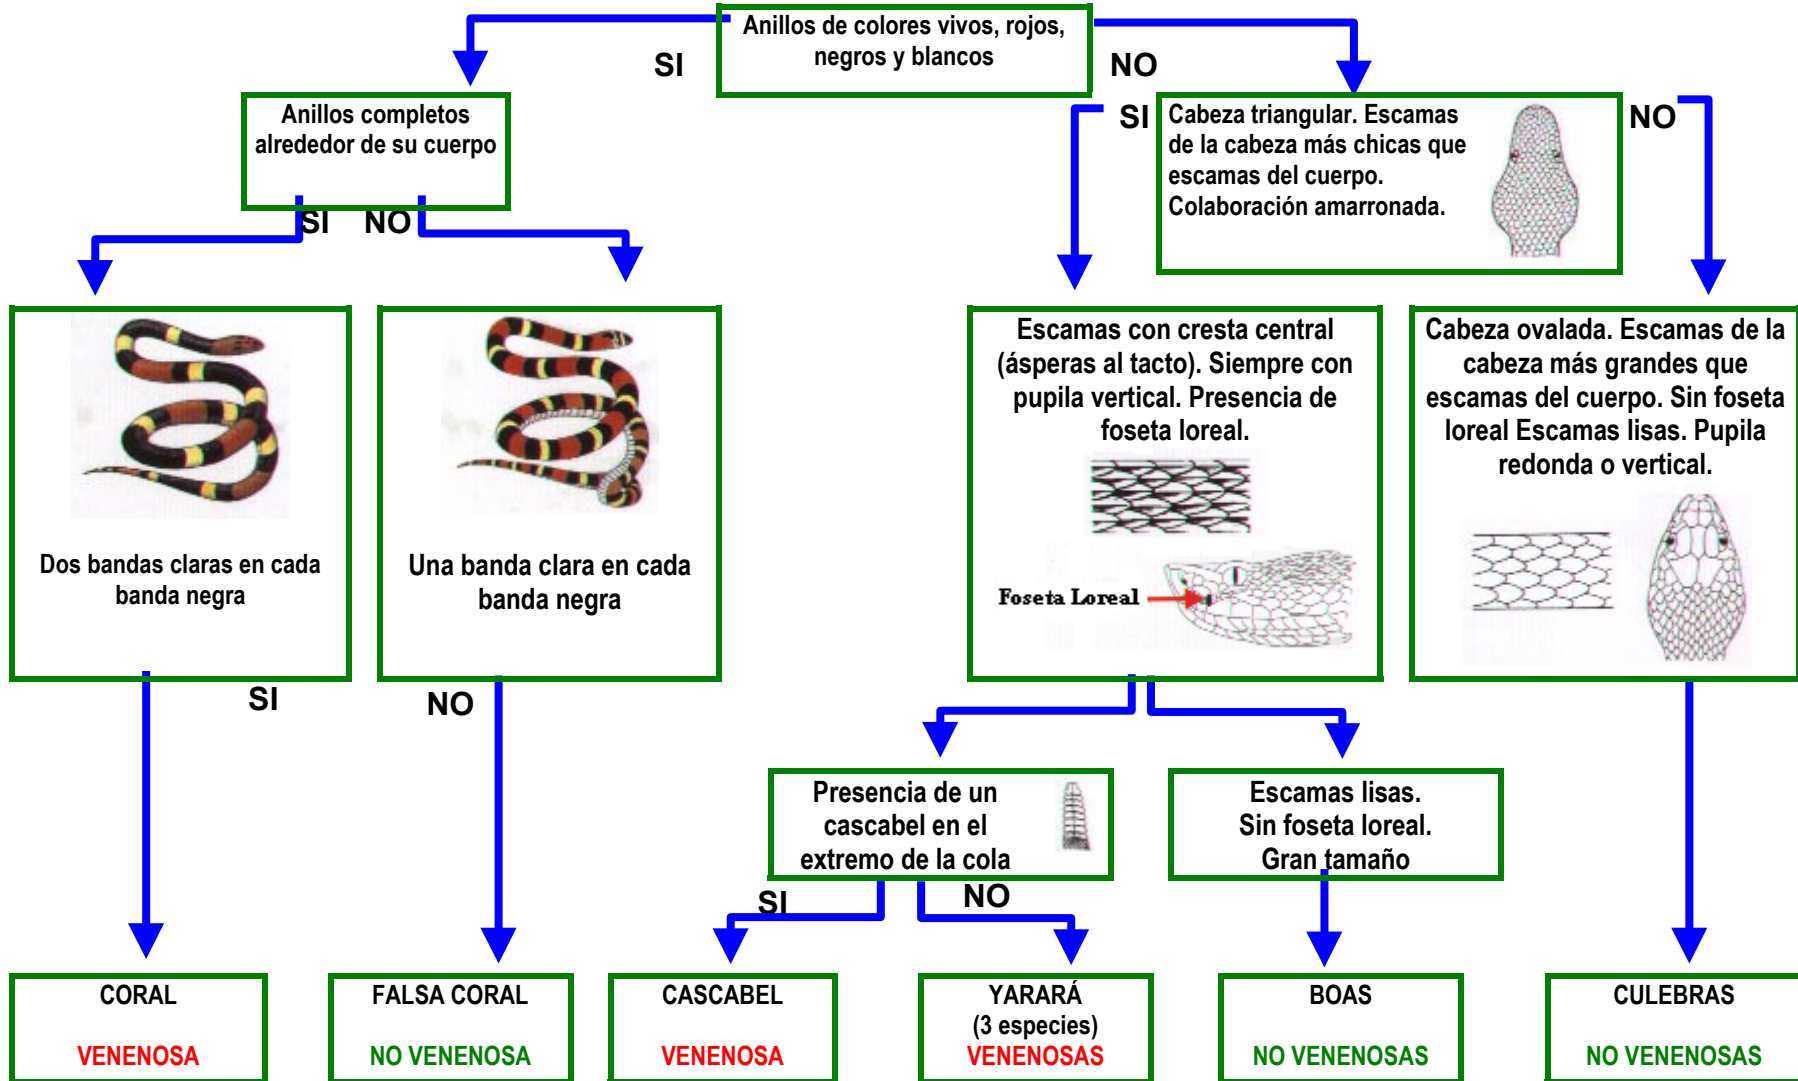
Anillos de colores vivos, rojos, negros y blancos

SI

NO

Anillos completos alrededor de su cuerpo

SI NO

SI

Cabeza triangular. Escamas de la cabeza más chicas que escamas del cuerpo. Colaboración amarronada.

NO

Dos bandas claras en cada banda negra

Una banda clara en cada banda negra

Escamas con cresta central (ásperas al tacto). Siempre con pupila vertical. Presencia de foseta loreal.

Foseta Loreal

Cabeza ovalada. Escamas de la cabeza más grandes que escamas del cuerpo. Sin foseta loreal Escamas lisas. Pupila redonda o vertical.

SI

NO

Presencia de un cascabel en el extremo de la cola

Escamas lisas. Sin foseta loreal. Gran tamaño

SI

NO

CORAL

VENENOSA

FALSA CORAL

NO VENENOSA

CASCABEL

VENENOSA

YARARÁ (3 especies)

VENENOSAS

BOAS

NO VENENOSAS

CULEBRAS

NO VENENOSAS